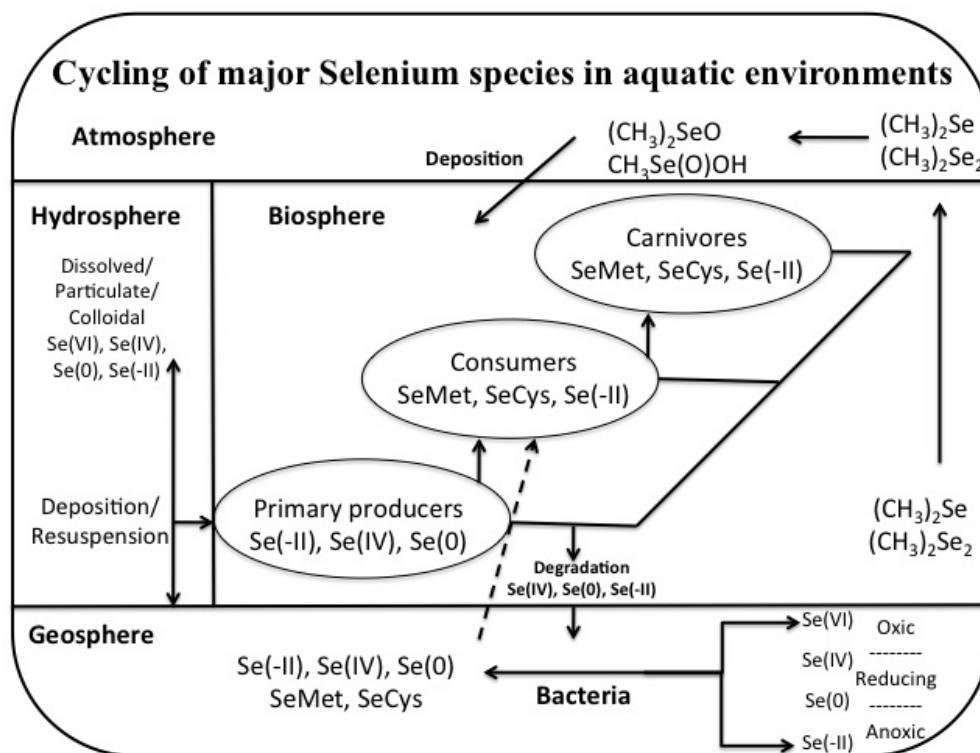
Cycling of major Selenium species in aquatic environments

Atmosphere

Deposition

$(CH_3)_2SeO$
$CH_3Se(O)OH$

$(CH_3)_2Se$
$(CH_3)_2Se_2$

Hydrosphere

Biosphere

Dissolved/ Particulate/ Colloidal Se(VI), Se(IV), Se(0), Se(-II)

Carnivores
SeMet, SeCys, Se(-II)

Consumers
SeMet, SeCys, Se(-II)

Deposition/ Resuspension

Primary producers
Se(-II), Se(IV), Se(0)

$(CH_3)_2Se$
$(CH_3)_2Se_2$

Degradation
Se(IV), Se(0), Se(-II)

Geosphere

Se(-II), Se(IV), Se(0)
SeMet, SeCys

Bacteria

Se(VI) Oxic
--------
Se(IV) Reducing
Se(0)
--------
Se(-II) Anoxic